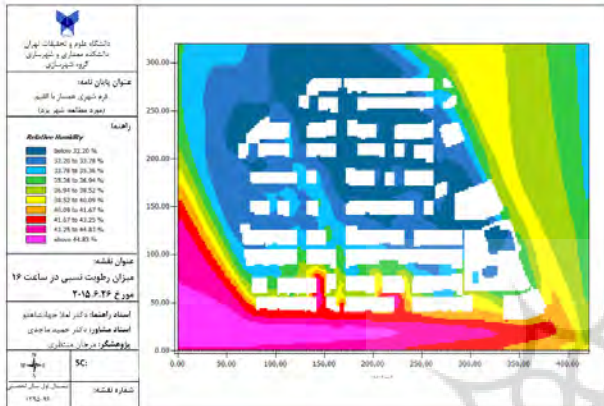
دانشگاه علوم و تحقیقات تهران
دانشکده معماری و شهرسازی
گروه شهرسازی

عنوان پایان نامه:
فرم شهری همساز با اقلیم
(مورد مطالعه: شهر یزد)

راهنما:

Relative Humidity
below 32.20 %
32.20 to 33.78 %
33.78 to 35.36 %
35.36 to 36.94 %
36.94 to 38.52 %
38.52 to 40.09 %
40.09 to 41.67 %
41.67 to 43.25 %
43.25 to 44.83 %
above 44.83 %

عنوان نقشه:
میزان رطوبت نسبی در ساعت ۱۶
مورخ ۲۰۱۵.۶.۲۶

استاد راهنما: دکتر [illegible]
استاد مشاور: دکتر حمید ماجدی
پژوهشگر: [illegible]

SC:

شماره نقشه:

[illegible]
۱۳۹۵-۹۶

350.00
300.00
250.00
200.00
150.00
100.00
50.00
0.00
50.00
100.00
150.00
200.00
250.00
300.00
350.00
400.00
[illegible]